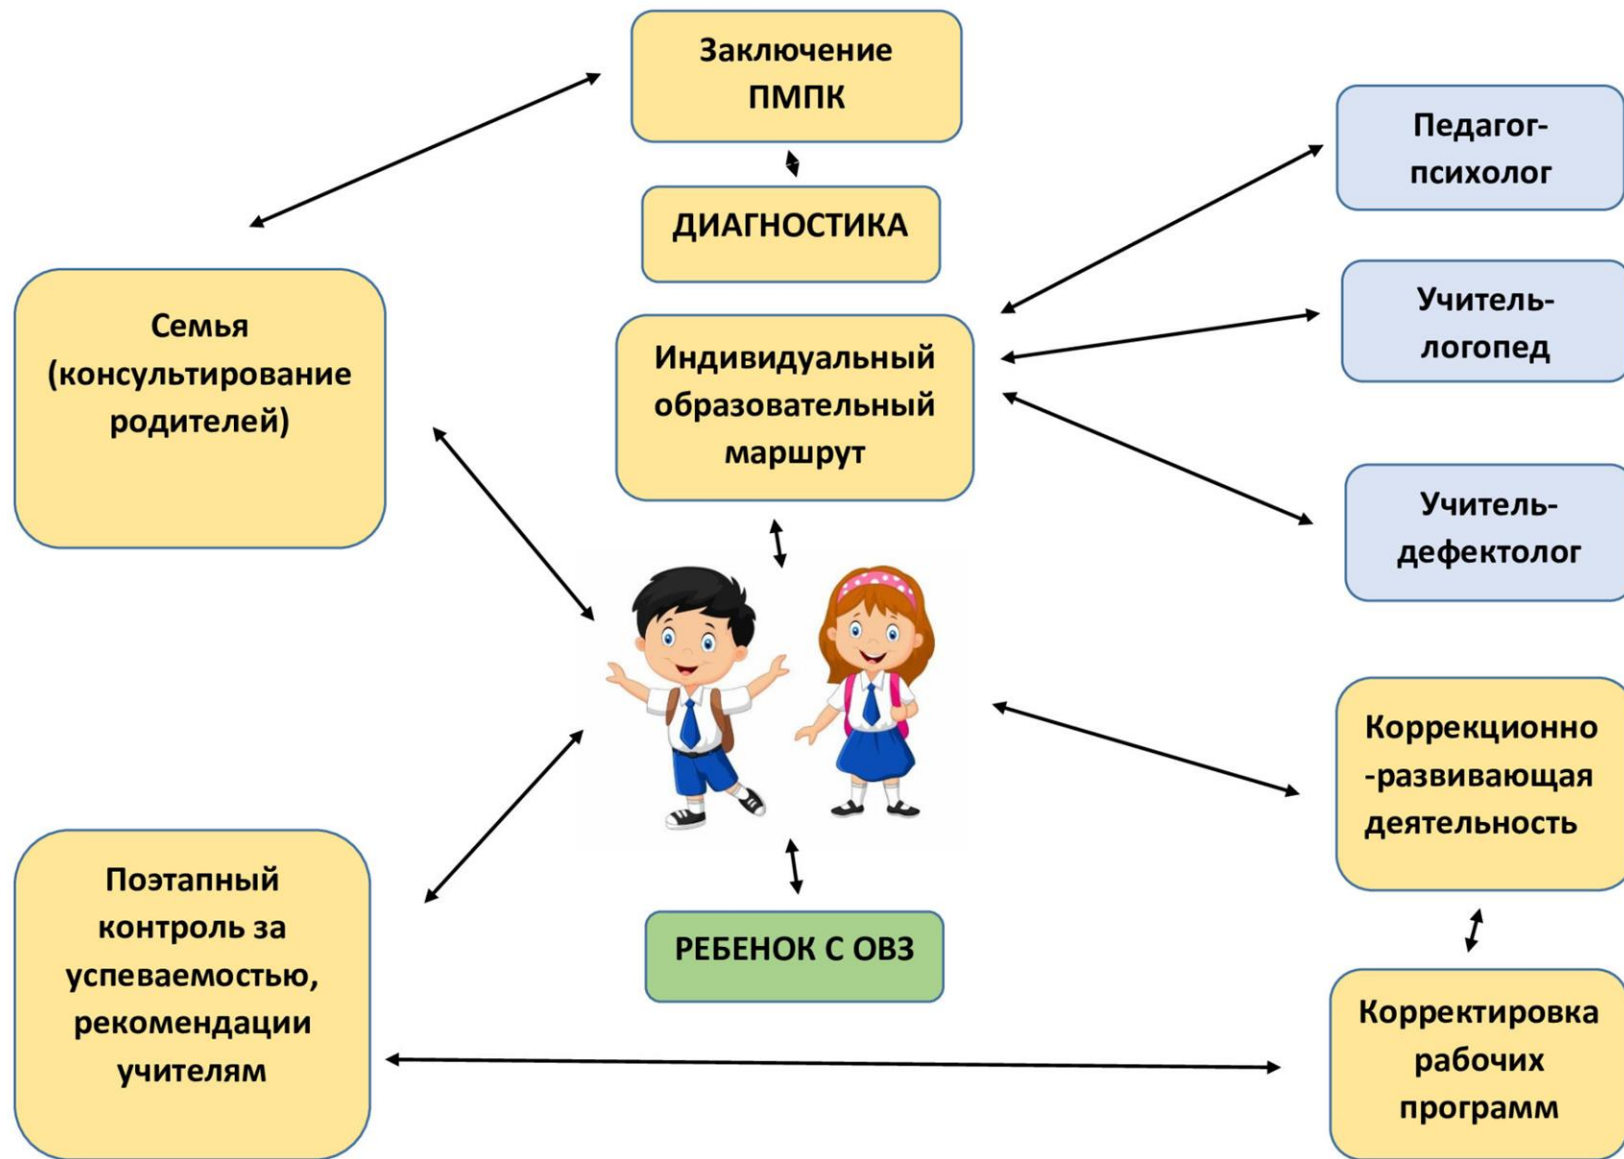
Заключение ПМПК

ДИАГНОСТИКА

Педагог-психолог

Учитель-логопед

Семья (консультирование родителей)

Индивидуальный образовательный маршрут

Учитель-дефектолог

Коррекционно-развивающая деятельность

Поэтапный контроль за успеваемостью, рекомендации учителям

РЕБЕНОК С ОВЗ

Корректировка рабочих программ